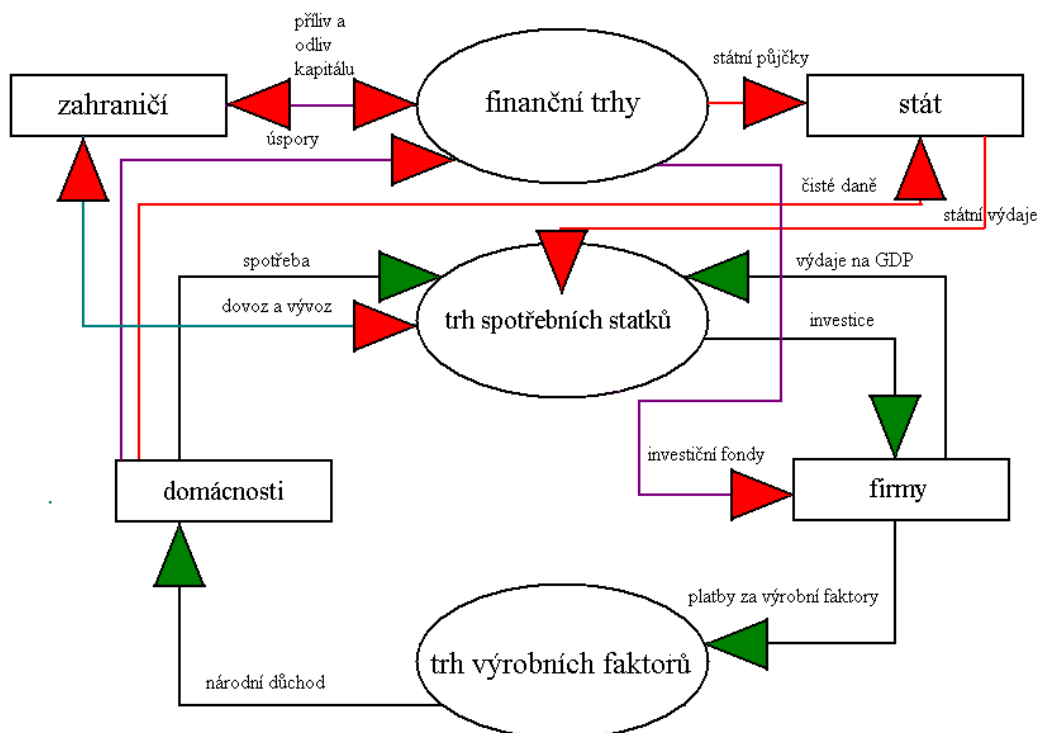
příliv a odliv kapitálu

zahraničí

finanční trhy

státní půjčky

stát

úspory

čisté daně

státní výdaje

spotřeba

výdaje na GDP

dovoz a vývoz

trh spotřebních statků

investice

investiční fondy

domácnosti

firmy

platby za výrobní faktory

trh výrobních faktorů

národní důchod